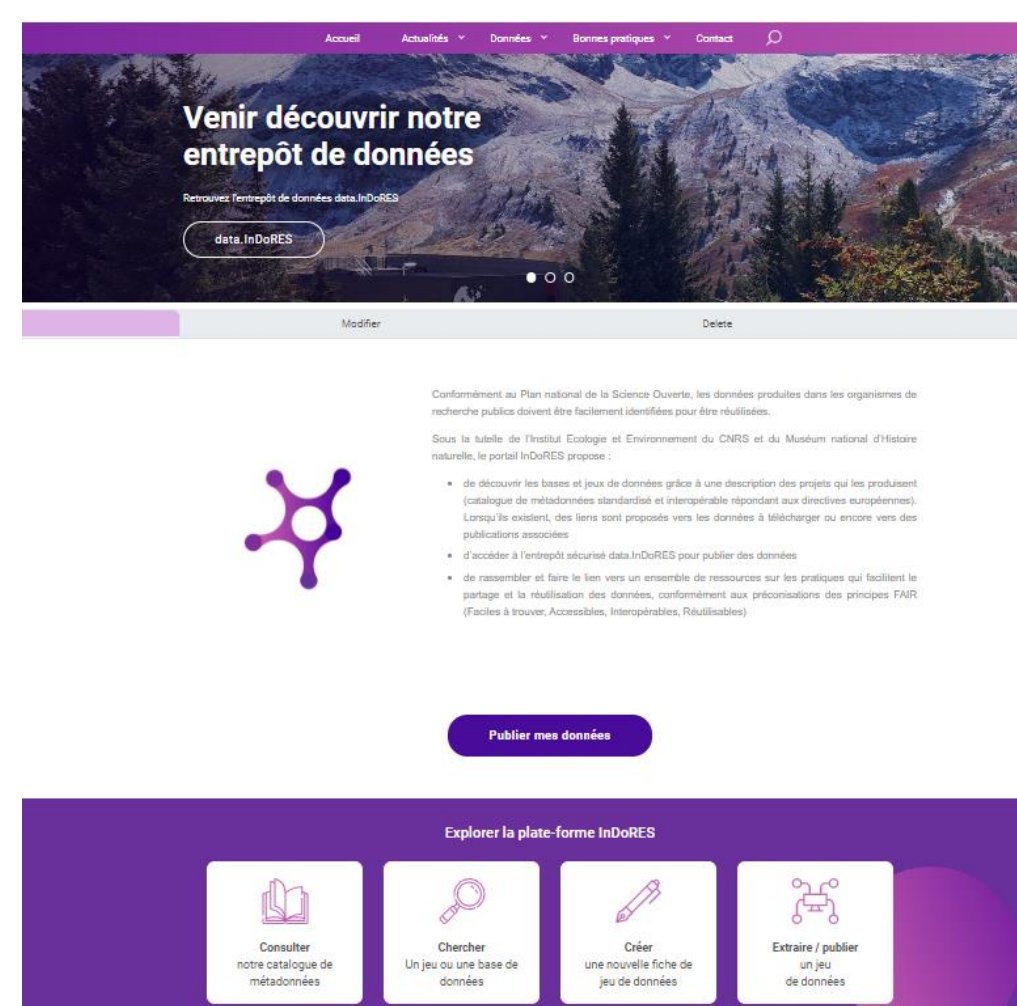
Accueil Actualités Données Bonnes pratiques Contact

Venir découvrir notre entrepôt de données

Retrouvez l'entrepôt de données data.InDoRES

data.InDoRES

Modifier Delete

Conformément au Plan national de la Science Ouverte, les données produites dans les organismes de recherche publics doivent être facilement identifiées pour être réutilisées.

Sous la tutelle de l'Institut Ecologie et Environnement du CNRS et du Muséum national d'Histoire naturelle, le portail InDoRES propose :

- de découvrir les bases et jeux de données grâce à une description des projets qui les produisent (catalogue de métadonnées standardisé et interopérable répondant aux directives européennes). Lorsqu'ils existent, des liens sont proposés vers les données à télécharger ou encore vers des publications associées
- d'accéder à l'entrepôt sécurisé data.InDoRES pour publier des données
- de rassembler et faire le lien vers un ensemble de ressources sur les pratiques qui facilitent le partage et la réutilisation des données, conformément aux préconisations des principes FAIR (Faciles à trouver, Accessibles, Interopérables, Réutilisables)

Publier mes données

Explorer la plate-forme InDoRES

Consulter
notre catalogue de métadonnées

Chercher
Un jeu ou une base de données

Créer
une nouvelle fiche de jeu de données

Extraire / publier
un jeu
de données